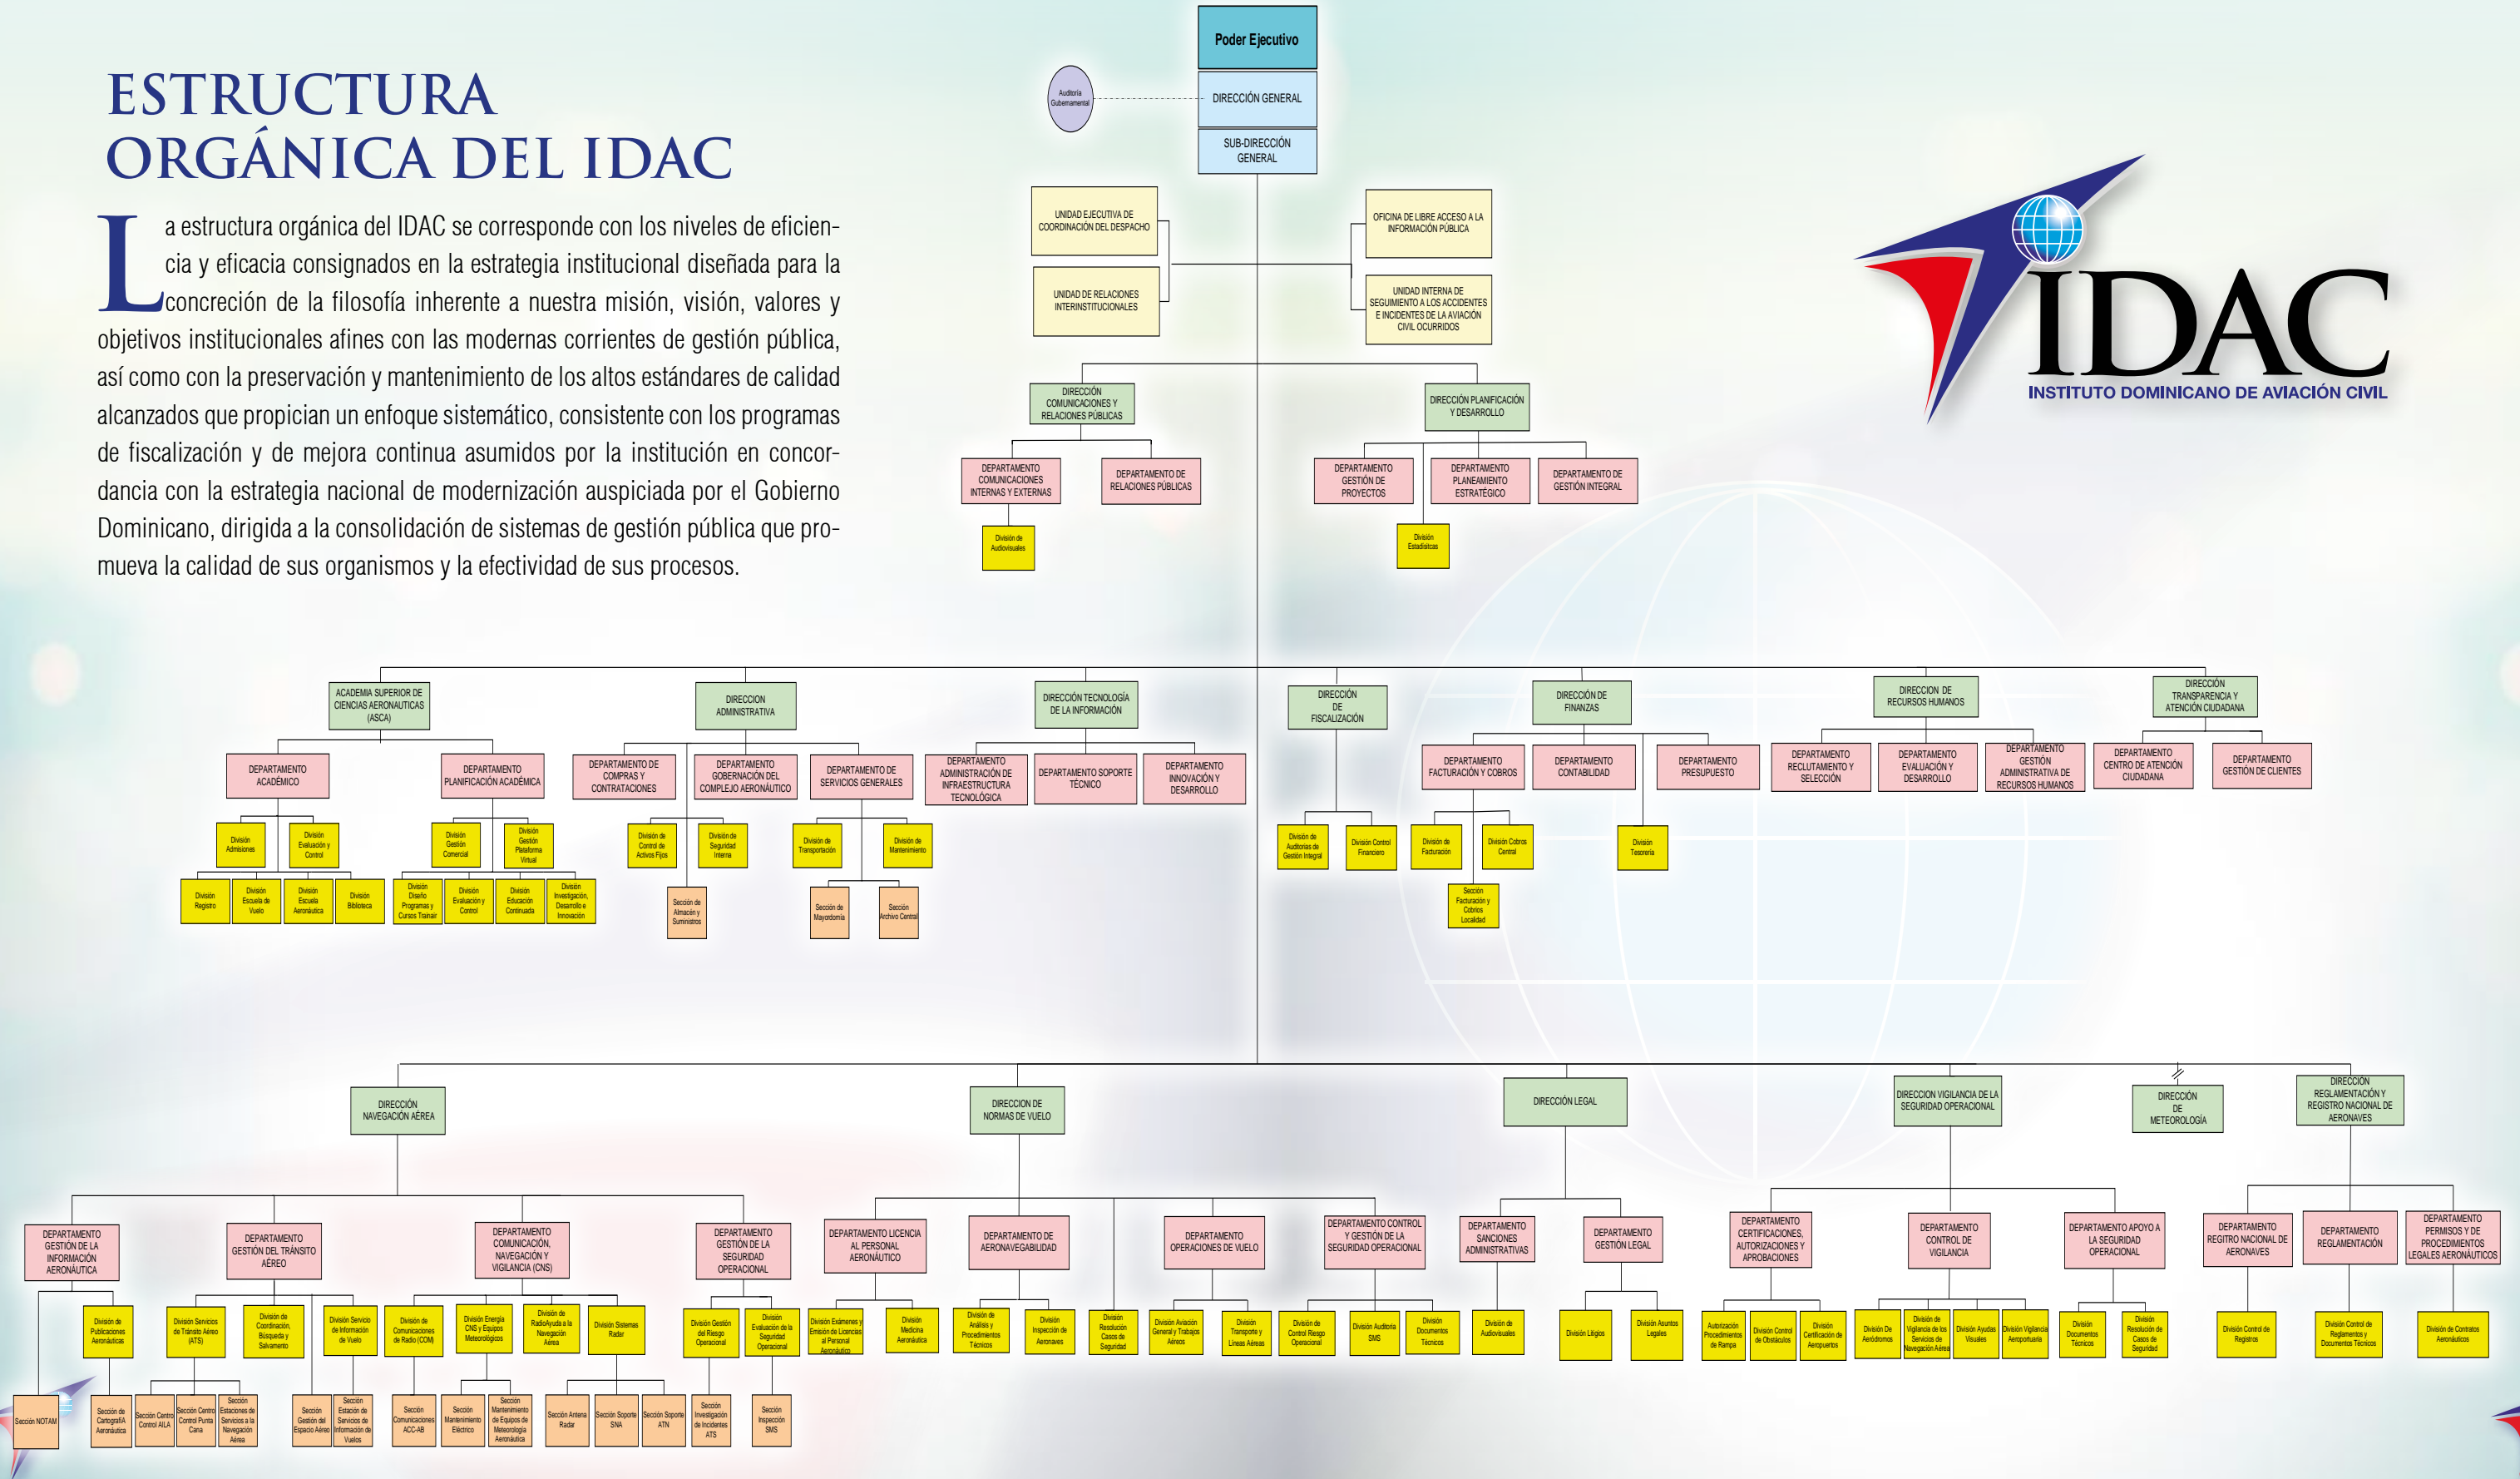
ESTRUCTURA ORGÁNICA DEL IDAC

La estructura orgánica del IDAC se corresponde con los niveles de eficiencia y eficacia consignados en la estrategia institucional diseñada para la concreción de la filosofía inherente a nuestra misión, visión, valores y objetivos institucionales afines con las modernas corrientes de gestión pública, así como con la preservación y mantenimiento de los altos estándares de calidad alcanzados que propician un enfoque sistemático, consistente con los programas de fiscalización y de mejora continua asumidos por la institución en concordancia con la estrategia nacional de modernización auspiciada por el Gobierno Dominicano, dirigida a la consolidación de sistemas de gestión pública que promueva la calidad de sus organismos y la efectividad de sus procesos.

IDAC
INSTITUTO DOMINICANO DE AVIACIÓN CIVIL

Poder Ejecutivo
Auditoría Gubernamental
DIRECCIÓN GENERAL
SUB-DIRECCIÓN GENERAL
UNIDAD EJECUTIVA DE COORDINACIÓN DEL DESPACHO
UNIDAD DE RELACIONES INTERINSTITUCIONALES
OFICINA DE LIBRE ACCESO A LA INFORMACIÓN PÚBLICA
UNIDAD INTERNA DE SEGUIMIENTO A LOS ACCIDENTES E INCIDENTES DE LA AVIACIÓN CIVIL OCURRIDOS
DIRECCIÓN COMUNICACIONES Y RELACIONES PÚBLICAS
DEPARTAMENTO COMUNICACIONES INTERNAS Y EXTERNAS
DEPARTAMENTO DE RELACIONES PÚBLICAS
División de Audiovisuales
DIRECCIÓN PLANIFICACIÓN Y DESARROLLO
DEPARTAMENTO GESTIÓN DE PROYECTOS
DEPARTAMENTO PLANEAMIENTO ESTRATÉGICO
DEPARTAMENTO DE GESTIÓN INTEGRAL
División Estadísticas

ACADEMIA SUPERIOR DE CIENCIAS AERONÁUTICAS (ASCA)
DEPARTAMENTO ACADÉMICO
DEPARTAMENTO PLANIFICACIÓN ACADÉMICA
División Admisiones
División Evaluación y Control
División Registro
División Escuela de Vuelo
División Escuela Aeronáutica
División Biblioteca
División Gestión Comercial
División Gestión Plataforma Virtual
División Diseño Programas y Cursos Trainair
División Evaluación y Control
División Educación Continuada
División Investigación, Desarrollo e Innovación
DIRECCION ADMINISTRATIVA
DEPARTAMENTO DE COMPRAS Y CONTRATACIONES
DEPARTAMENTO GOBERNACIÓN DEL COMPLEJO AERONÁUTICO
DEPARTAMENTO DE SERVICIOS GENERALES
División de Control de Activos Fijos
División de Seguridad Interna
Sección de Almacén y Suministros
División de Transportación
División de Mantenimiento
Sección de Mayordomía
Sección Archivo Central
DIRECCIÓN TECNOLOGÍA DE LA INFORMACIÓN
DEPARTAMENTO ADMINISTRACIÓN DE INFRAESTRUCTURA TECNOLÓGICA
DEPARTAMENTO SOPORTE TÉCNICO
DEPARTAMENTO INNOVACIÓN Y DESARROLLO
DIRECCIÓN DE FISCALIZACIÓN
División de Auditorías de Gestión Integral
División Control Financiero
DIRECCIÓN DE FINANZAS
DEPARTAMENTO FACTURACIÓN Y COBROS
DEPARTAMENTO CONTABILIDAD
DEPARTAMENTO PRESUPUESTO
División de Facturación
División Cobros Central
Sección Facturación y Cobros Localidad
División Tesorería
DIRECCION DE RECURSOS HUMANOS
DEPARTAMENTO RECLUTAMIENTO Y SELECCIÓN
DEPARTAMENTO EVALUACIÓN Y DESARROLLO
DEPARTAMENTO GESTIÓN ADMINISTRATIVA DE RECURSOS HUMANOS
DIRECCIÓN TRANSPARENCIA Y ATENCIÓN CIUDADANA
DEPARTAMENTO CENTRO DE ATENCIÓN CIUDADANA
DEPARTAMENTO GESTIÓN DE CLIENTES

DIRECCIÓN NAVEGACIÓN AÉREA
DEPARTAMENTO GESTIÓN DE LA INFORMACIÓN AERONÁUTICA
DEPARTAMENTO GESTIÓN DEL TRÁNSITO AÉREO
DEPARTAMENTO COMUNICACIÓN, NAVEGACIÓN Y VIGILANCIA (CNS)
DEPARTAMENTO GESTIÓN DE LA SEGURIDAD OPERACIONAL
División de Publicaciones Aeronáuticas
Sección NOTAM
Sección de CartografíA Aeronáutica
División Servicios de Tránsito Aéreo (ATS)
División de Coordinación, Búsqueda y Salvamento
División Servicio de Información de Vuelo
Sección Centro Control AILA
Sección Centro Control Punta Cana
Sección Estaciones de Servicios a la Navegación Aérea
Sección Gestión del Espacio Aéreo
Sección Estación de Servicios de Información de Vuelos
División de Comunicaciones de Radio (COM)
División Energía CNS y Equipos Meteorológicos
División de RadioAyuda a la Navegación Aérea
División Sistemas Radar
Sección Comunicaciones ACC-AB
Sección Mantenimiento Eléctrico
Sección Mantenimiento de Equipos de Meteorología Aeronáutica
Sección Antena Radar
Sección Soporte SNA
Sección Soporte ATN
División Gestión del Riesgo Operacional
División Evaluación de la Seguridad Operacional
Sección Investigación de Incidentes ATS
Sección Inspección SMS
DIRECCION DE NORMAS DE VUELO
DEPARTAMENTO LICENCIA AL PERSONAL AERONÁUTICO
DEPARTAMENTO DE AERONAVEGABILIDAD
DEPARTAMENTO DE OPERACIONES DE VUELO
DEPARTAMENTO CONTROL Y GESTIÓN DE LA SEGURIDAD OPERACIONAL
División Exámenes y Emisión de Licencias al Personal Aeronáutico
División Medicina Aeronáutica
División de Análisis y Procedimientos Técnicos
División Inspección de Aeronaves
División Resolución Casos de Seguridad
División Aviación General y Trabajos Aéreos
División Transporte y Líneas Aéreas
División de Control Riesgo Operacional
División Auditoría SMS
División Documentos Técnicos
DIRECCIÓN LEGAL
DEPARTAMENTO SANCIONES ADMINISTRATIVAS
DEPARTAMENTO GESTIÓN LEGAL
División de Audiovisuales
División Litigios
División Asuntos Legales
DIRECCION VIGILANCIA DE LA SEGURIDAD OPERACIONAL
DEPARTAMENTO CERTIFICACIONES, AUTORIZACIONES Y APROBACIONES
DEPARTAMENTO CONTROL DE VIGILANCIA
DEPARTAMENTO APOYO A LA SEGURIDAD OPERACIONAL
Autorización Procedimientos de Rampa
División Control de Obstáculos
División Certificación de Aeropuertos
División De Aeródromos
División de Vigilancia de los Servicios de Navegación Aérea
División Ayudas Visuales
División Vigilancia Aeroportuaria
División Documentos Técnicos
División Resolución de Casos de Seguridad
DIRECCIÓN DE METEOROLOGÍA
DIRECCIÓN REGLAMENTACIÓN Y REGISTRO NACIONAL DE AERONAVES
DEPARTAMENTO REGITRO NACIONAL DE AERONAVES
DEPARTAMENTO REGLAMENTACIÓN
DEPARTAMENTO PERMISOS Y DE PROCEDIMIENTOS LEGALES AERONÁUTICOS
División Control de Registros
División Control de Reglamentos y Documentos Técnicos
División de Contratos Aeronáuticos